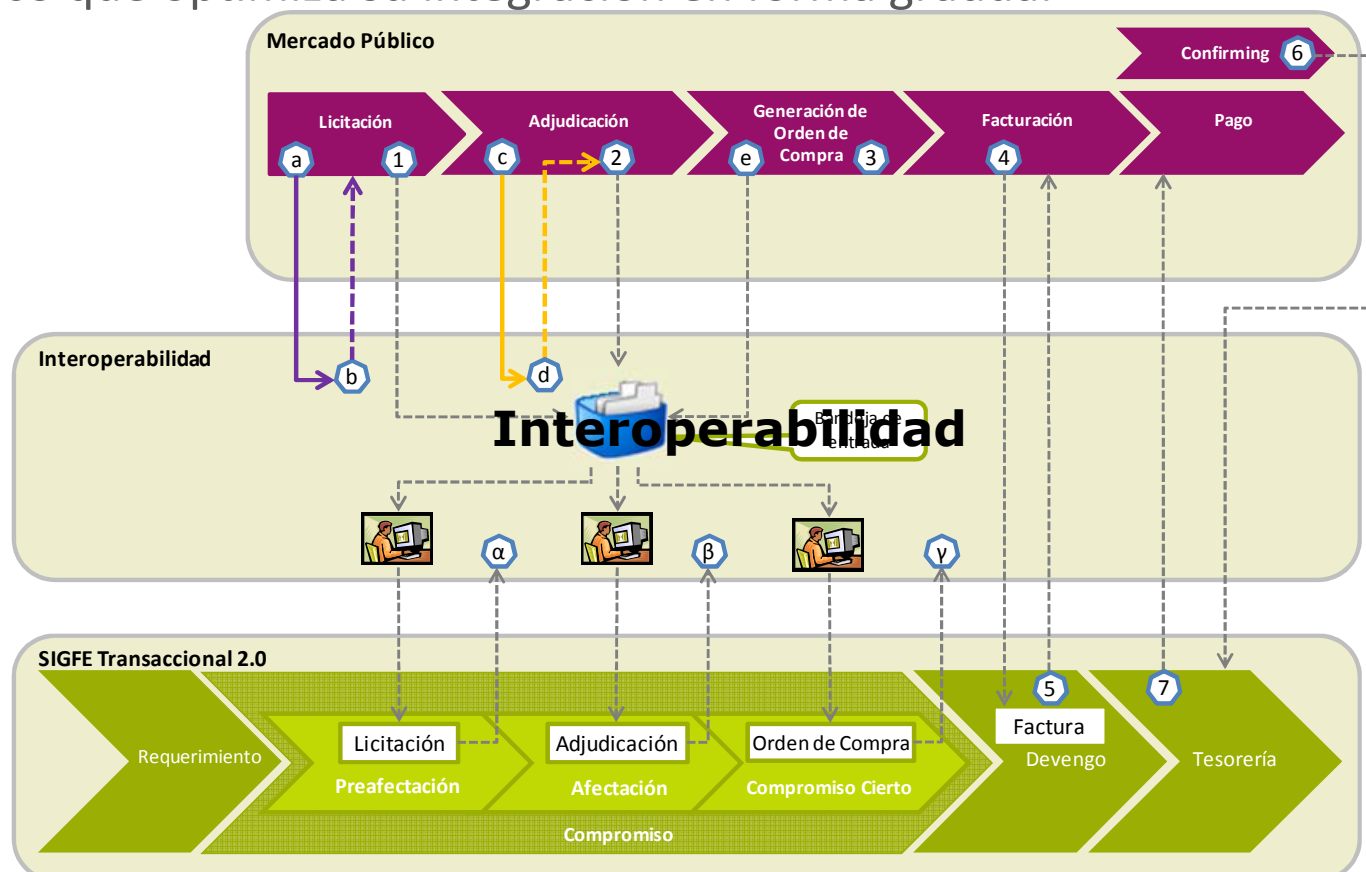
Mercado Público

Confirming 6

Licitación
a 1

Adjudicación
c 2

Generación de Orden de Compra 3
e

Facturación
4

Pago

Interoperabilidad

b

d

Interoperabilidad

Bandeja de entrada

α

β

γ

SIGFE Transaccional 2.0

Requerimiento

Licitación
Preafectación

Adjudicación
Afectación

Orden de Compra
Compromiso Cierto

Compromiso

5
Factura
Devengo

7
Tesorería